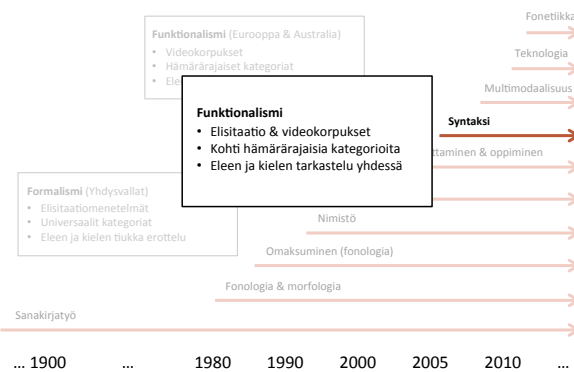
Fonetiikka

Teknologia

Multimodaalisuus

Funktionalismi (Eurooppa & Australia)
• Videokorpukset
• Hämärärajaiset kategoriat
• Ele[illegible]

Funktionalismi
• Elisitaatio & videokorpukset
• Kohti hämärärajaisia kategorioita
• Eleen ja kielen tarkastelu yhdessä

Syntaksi

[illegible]ttaminen & oppiminen

Formalismi (Yhdysvallat)
• Elisitaatiomenetelmät
• Universaalit kategoriat
• Eleen ja kielen tiukka erottelu

Nimistö

Omaksuminen (fonologia)

Fonologia & morfologia

Sanakirjatyö

… 1900 … 1980 1990 2000 2005 2010 …